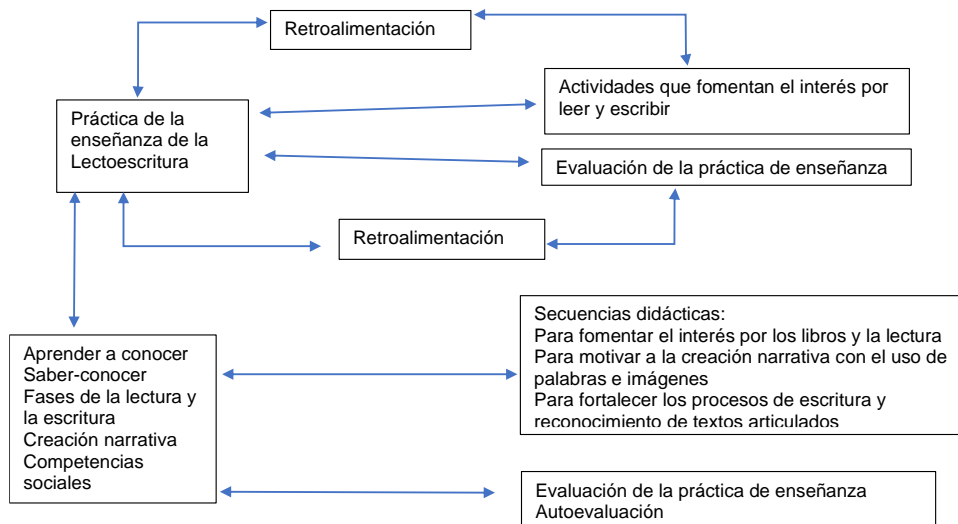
Retroalimentación

Práctica de la enseñanza de la Lectoescritura

Actividades que fomentan el interés por leer y escribir

Evaluación de la práctica de enseñanza

Retroalimentación

Aprender a conocer
Saber-conocer
Fases de la lectura y la escritura
Creación narrativa
Competencias sociales

Secuencias didácticas:
Para fomentar el interés por los libros y la lectura
Para motivar a la creación narrativa con el uso de palabras e imágenes
Para fortalecer los procesos de escritura y reconocimiento de textos articulados

Evaluación de la práctica de enseñanza
Autoevaluación